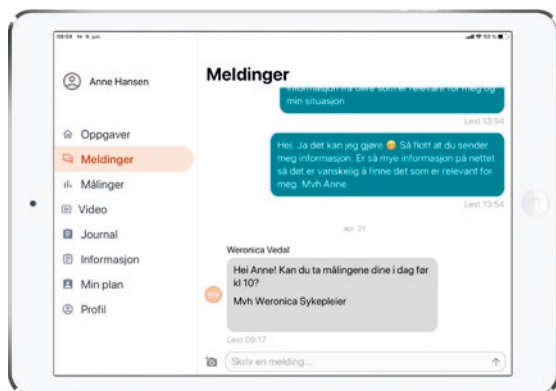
08:04 to. 8. jun.

Anne Hansen

Oppgaver
Meldinger
Målinger
Video
Journal
Informasjon
Min plan
Profil

Meldinger

informasjon fra flere som er relevant for meg og min situasjon

Lest 13:54

Hei. Ja det kan jeg gjøre 😊 Så flott at du sender meg informasjon. Er så mye informasjon på nettet så det er vanskelig å finne det som er relevant for meg. Mvh Anne

Lest 13:54

apr. 21

Weronica Vedal

WV

Hei Anne! Kan du ta målingene dine i dag før kl 10?

Mvh Weronica Sykepleier

Lest 09:17

Skriv en melding...